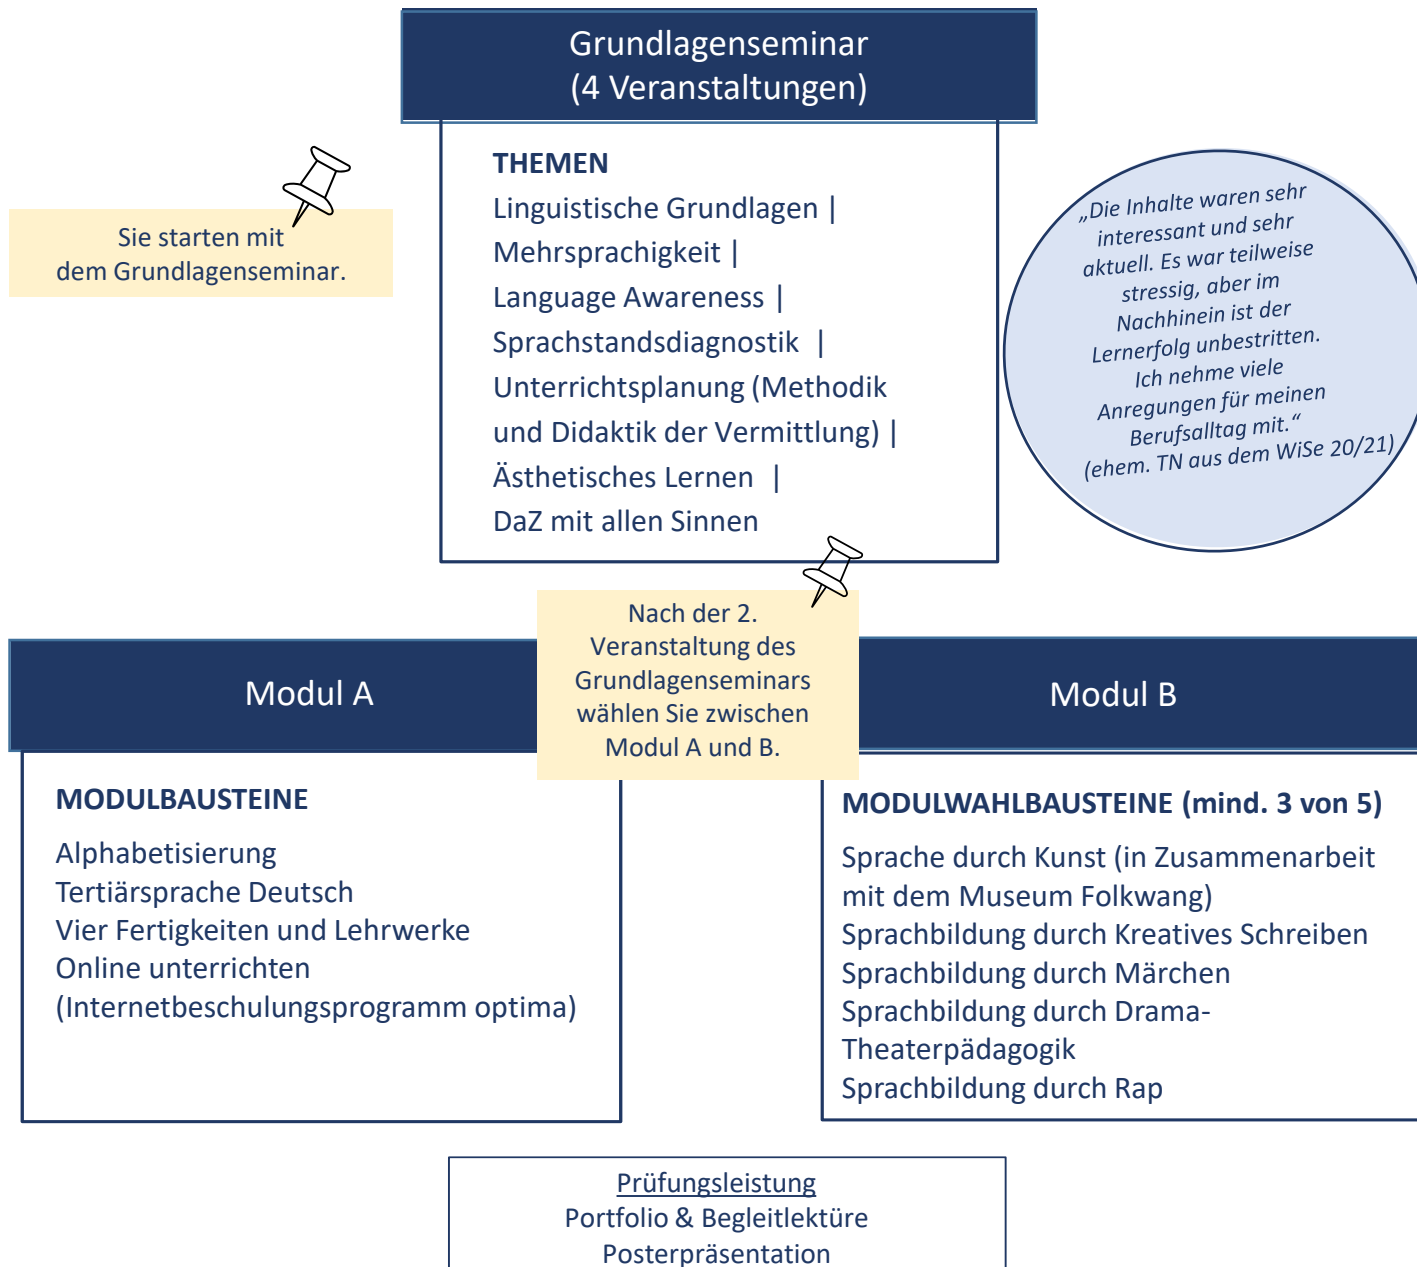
Grundlagenseminar
(4 Veranstaltungen)

Sie starten mit dem Grundlagenseminar.

THEMEN
Linguistische Grundlagen |
Mehrsprachigkeit |
Language Awareness |
Sprachstandsdiagnostik |
Unterrichtsplanung (Methodik und Didaktik der Vermittlung) |
Ästhetisches Lernen |
DaZ mit allen Sinnen

„Die Inhalte waren sehr interessant und sehr aktuell. Es war teilweise stressig, aber im Nachhinein ist der Lernerfolg unbestritten. Ich nehme viele Anregungen für meinen Berufsalltag mit.“
(ehem. TN aus dem WiSe 20/21)

Modul A

Nach der 2. Veranstaltung des Grundlagenseminars wählen Sie zwischen Modul A und B.

Modul B

MODULBAUSTEINE
Alphabetisierung
Tertiärsprache Deutsch
Vier Fertigkeiten und Lehrwerke
Online unterrichten
(Internetbeschulungsprogramm optima)

MODULWAHLBAUSTEINE (mind. 3 von 5)
Sprache durch Kunst (in Zusammenarbeit mit dem Museum Folkwang)
Sprachbildung durch Kreatives Schreiben
Sprachbildung durch Märchen
Sprachbildung durch Drama-Theaterpädagogik
Sprachbildung durch Rap

Prüfungsleistung
Portfolio & Begleitlektüre
Posterpräsentation